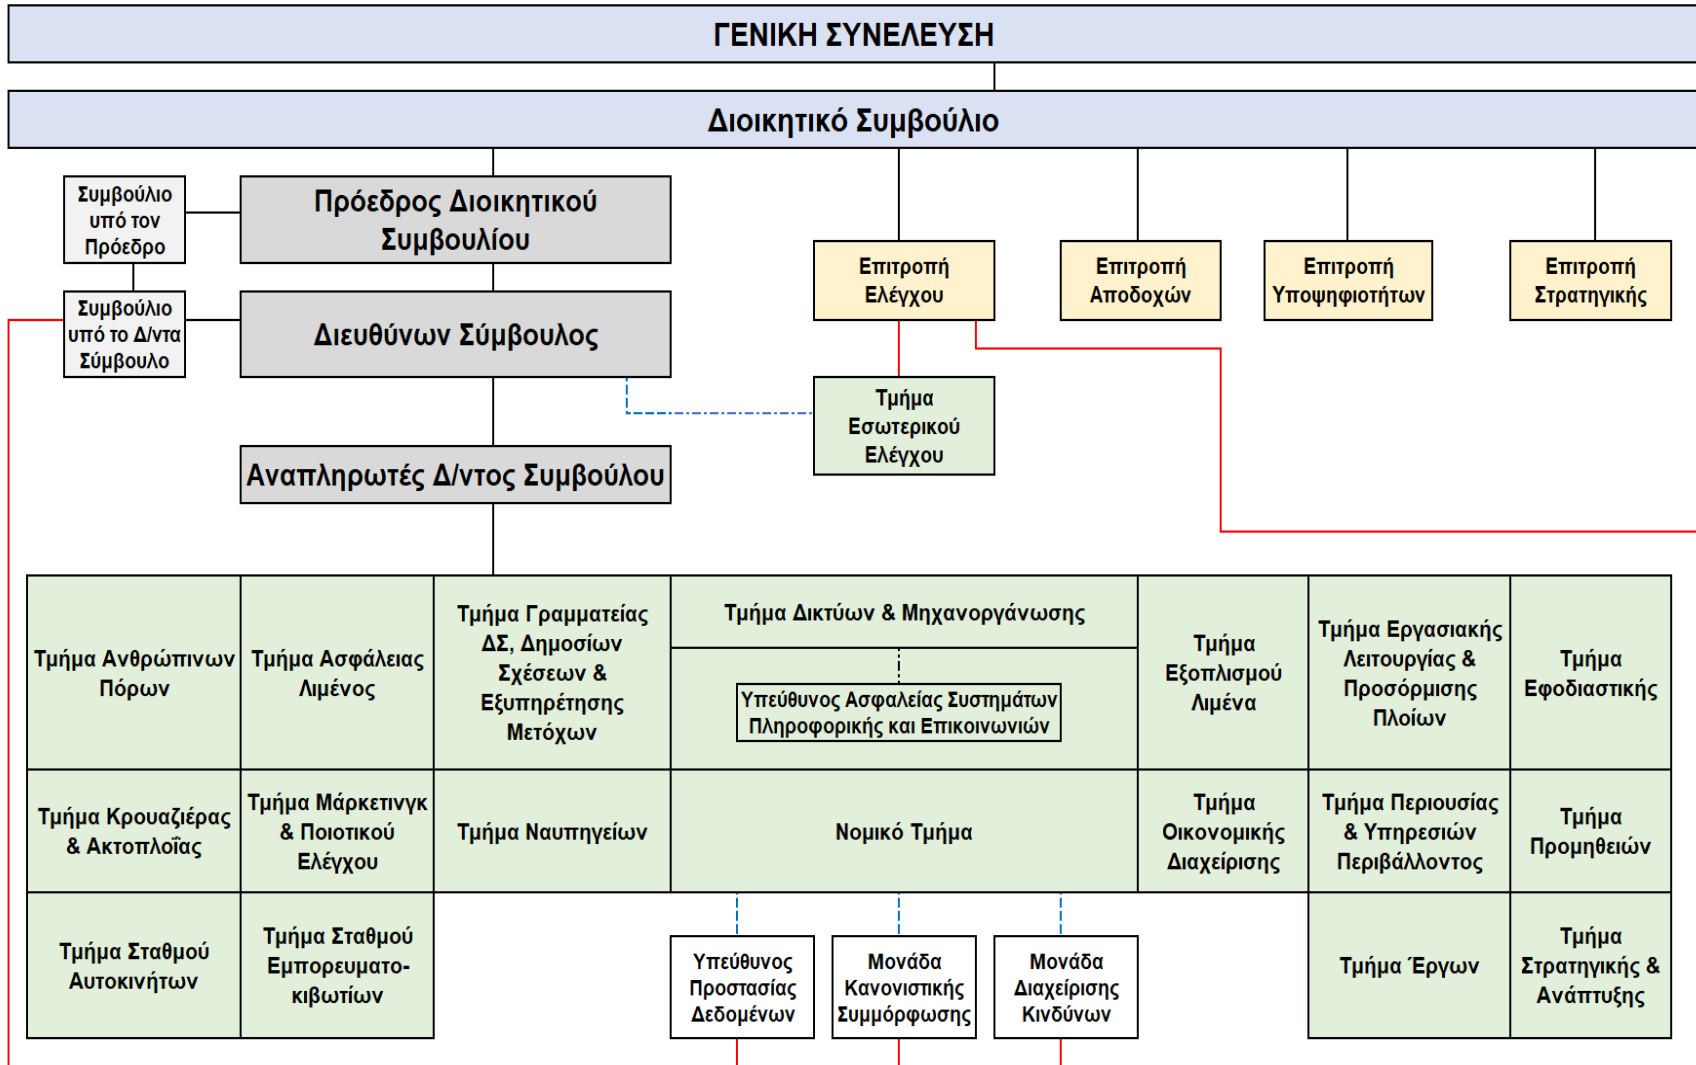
ΓΕΝΙΚΗ ΣΥΝΕΛΕΥΣΗ

Διοικητικό Συμβούλιο

Συμβούλιο υπό τον Πρόεδρο

Πρόεδρος Διοικητικού Συμβουλίου

Συμβούλιο υπό το Δ/ντα Σύμβουλο

Διευθύνων Σύμβουλος

Επιτροπή Ελέγχου

Επιτροπή Αποδοχών

Επιτροπή Υποψηφιοτήτων

Επιτροπή Στρατηγικής

Τμήμα Εσωτερικού Ελέγχου

Αναπληρωτές Δ/ντος Συμβούλου

| Τμήμα Ανθρώπινων Πόρων | Τμήμα Ασφάλειας Λιμένος | Τμήμα Γραμματείας ΔΣ, Δημοσίων Σχέσεων & Εξυπηρέτησης Μετόχων | Τμήμα Δικτύων & Μηχανοργάνωσης<br>Υπεύθυνος Ασφαλείας Συστημάτων Πληροφορικής και Επικοινωνιών | Τμήμα Εξοπλισμού Λιμένα | Τμήμα Εργασιακής Λειτουργίας & Προσόρμισης Πλοίων | Τμήμα Εφοδιαστικής |
|---|---|---|---|---|---|---|
| Τμήμα Κρουαζιέρας & Ακτοπλοΐας | Τμήμα Μάρκετινγκ & Ποιοτικού Ελέγχου | Τμήμα Ναυπηγείων | Νομικό Τμήμα | Τμήμα Οικονομικής Διαχείρισης | Τμήμα Περιουσίας & Υπηρεσιών Περιβάλλοντος | Τμήμα Προμηθειών |
| Τμήμα Σταθμού Αυτοκινήτων | Τμήμα Σταθμού Εμπορευματοκιβωτίων | | | | Τμήμα Έργων | Τμήμα Στρατηγικής & Ανάπτυξης |

Υπεύθυνος Προστασίας Δεδομένων

Μονάδα Κανονιστικής Συμμόρφωσης

Μονάδα Διαχείρισης Κινδύνων